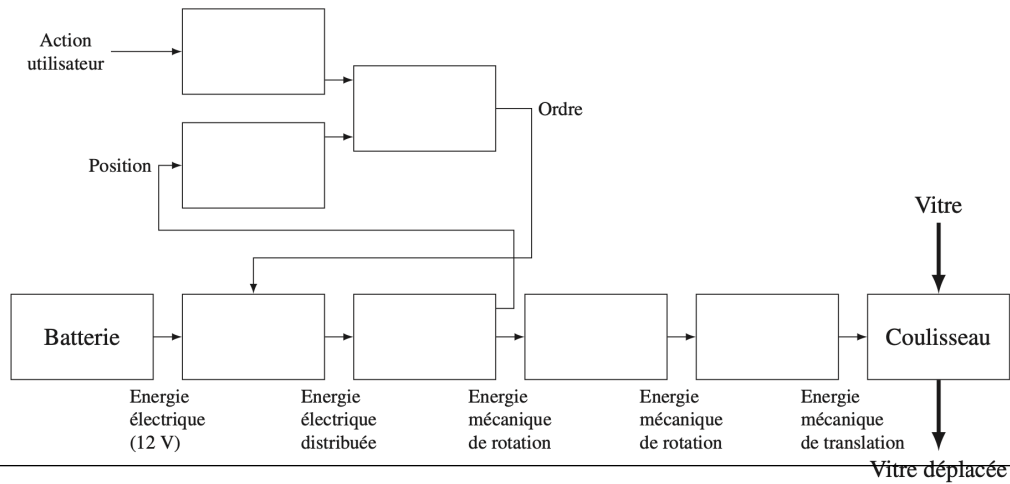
Action utilisateur

Position

Ordre

Vitre

Batterie

Coulisseau

Energie électrique (12 V)

Energie électrique distribuée

Energie mécanique de rotation

Energie mécanique de rotation

Energie mécanique de translation

Vitre déplacée